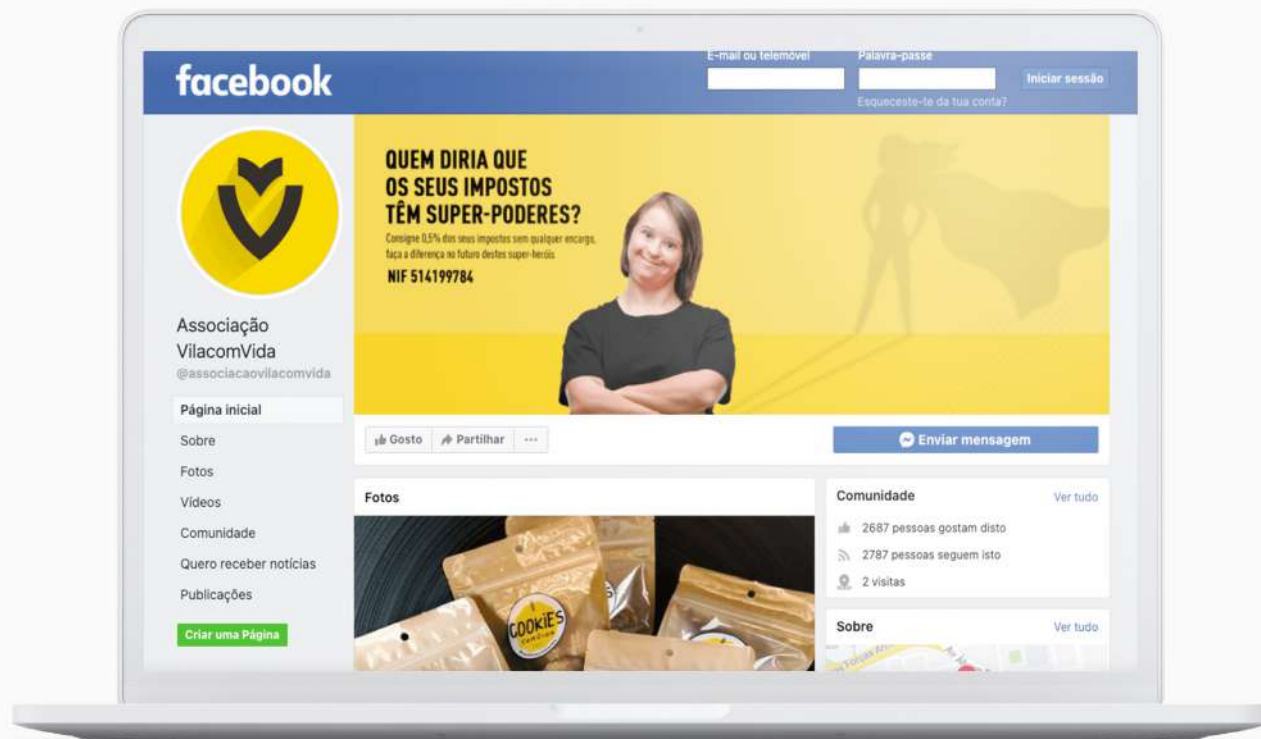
facebook

E-mail ou telemóvel

Palavra-passe

Iniciar sessão

Esqueceste-te da tua conta?

QUEM DIRIA QUE OS SEUS IMPOSTOS TÊM SUPER-PODERES?

Consigne 0,5% dos seus impostos sem qualquer encargo, faça a diferença no futuro destes super-heróis

NIF 514199784

Associação VilacomVida

@associacaovilacomvida

Página inicial

Sobre

Fotos

Vídeos

Comunidade

Quero receber notícias

Publicações

Criar uma Página

Gosto

Partilhar

...

Enviar mensagem

Fotos

COOKIES

Comunidade

Ver tudo

2687 pessoas gostam disto

2787 pessoas seguem isto

2 visitas

Sobre

Ver tudo